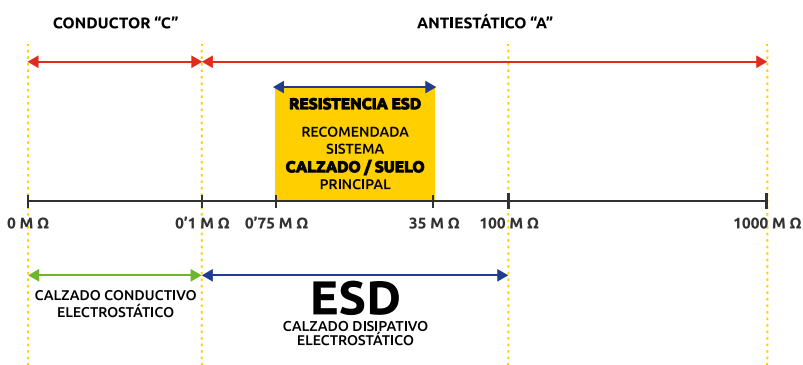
CONDUCTOR "C"

ANTIESTÁTICO "A"

RESISTENCIA ESD

RECOMENDADA SISTEMA

CALZADO / SUELO

PRINCIPAL

0 M Ω

0'1 M Ω

0'75 M Ω

35 M Ω

100 M Ω

1000 M Ω

CALZADO CONDUCTIVO ELECTROSTÁTICO

ESD

CALZADO DISIPATIVO ELECTROSTÁTICO